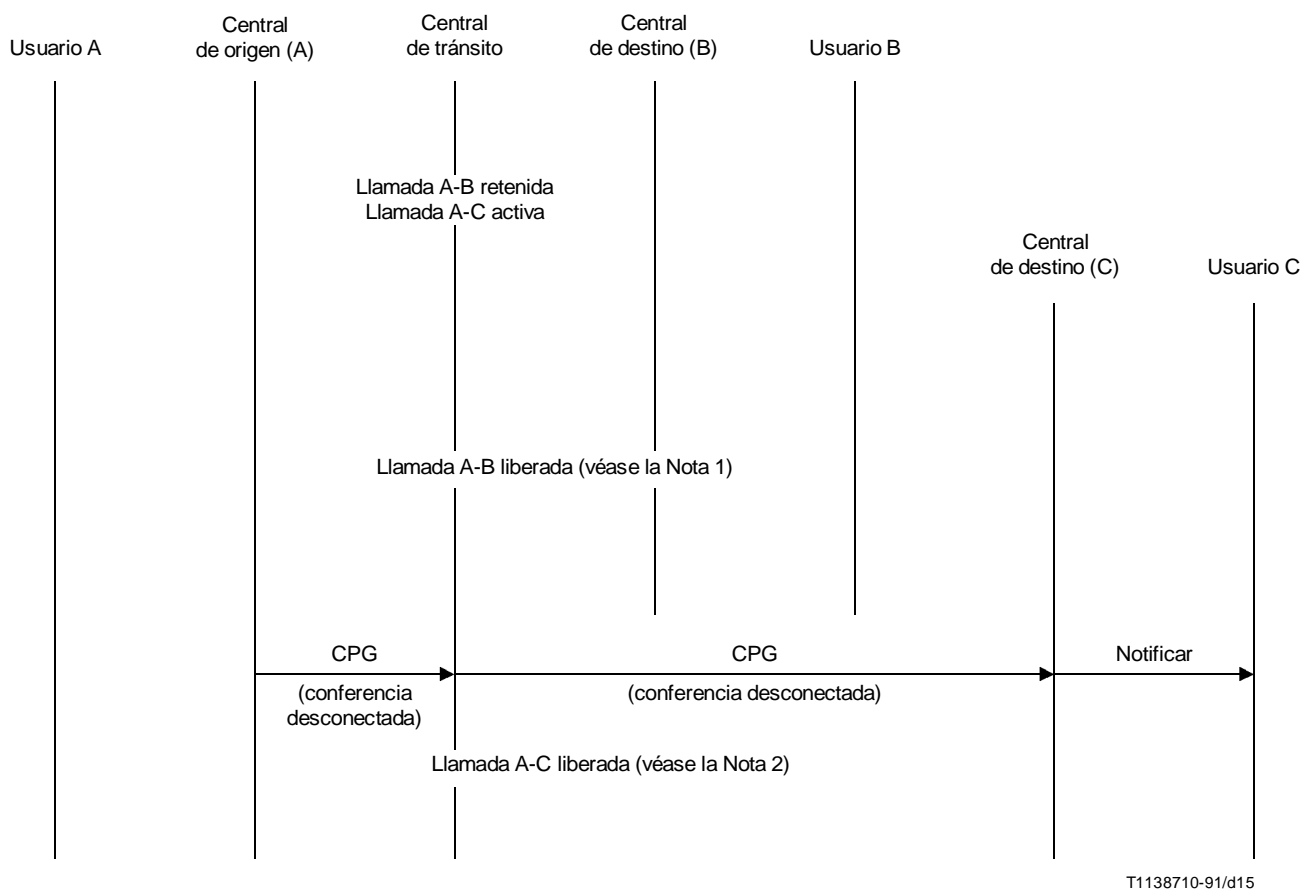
Usuario A

Central de origen (A)

Central de tránsito

Central de destino (B)

Usuario B

Llamada A-B retenida
Llamada A-C activa

Central de destino (C)

Usuario C

Llamada A-B liberada (véase la Nota 1)

CPG

(conferencia desconectada)

CPG

(conferencia desconectada)

Notificar

Llamada A-C liberada (véase la Nota 2)

T1138710-91/d15